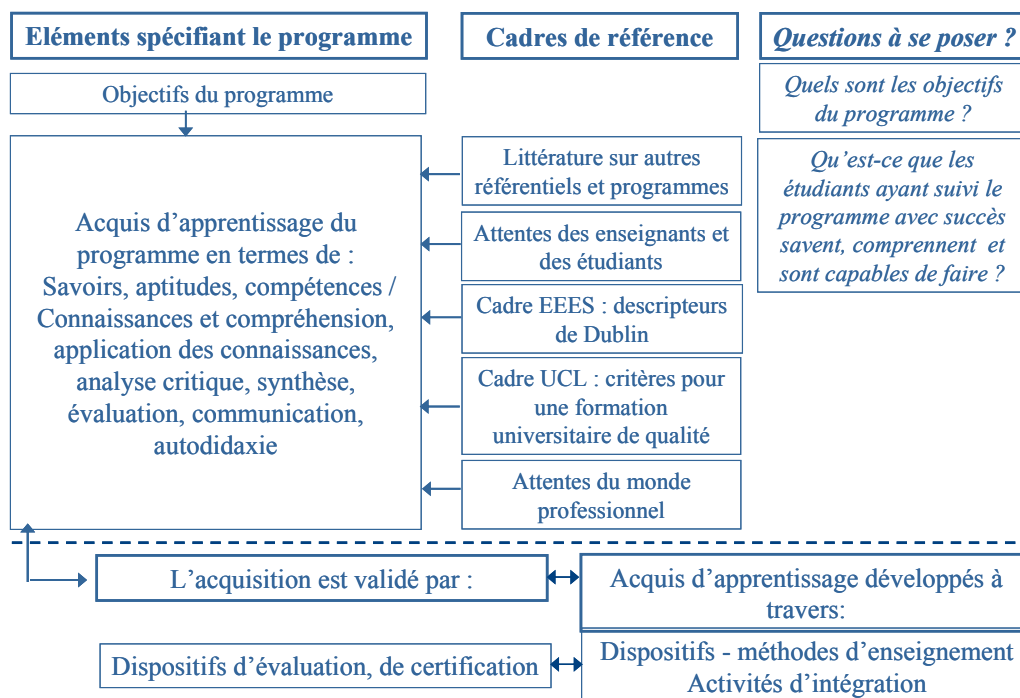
Eléments spécifiant le programme

Cadres de référence

Questions à se poser ?

Objectifs du programme

Quels sont les objectifs du programme ?

Acquis d'apprentissage du programme en termes de : Savoirs, aptitudes, compétences / Connaissances et compréhension, application des connaissances, analyse critique, synthèse, évaluation, communication, autodidaxie

Littérature sur autres référentiels et programmes

Attentes des enseignants et des étudiants

Cadre EEES : descripteurs de Dublin

Cadre UCL : critères pour une formation universitaire de qualité

Attentes du monde professionnel

Qu'est-ce que les étudiants ayant suivi le programme avec succès savent, comprennent et sont capables de faire ?

L'acquisition est validé par :

Acquis d'apprentissage développés à travers:

Dispositifs d'évaluation, de certification

Dispositifs - méthodes d'enseignement
Activités d'intégration